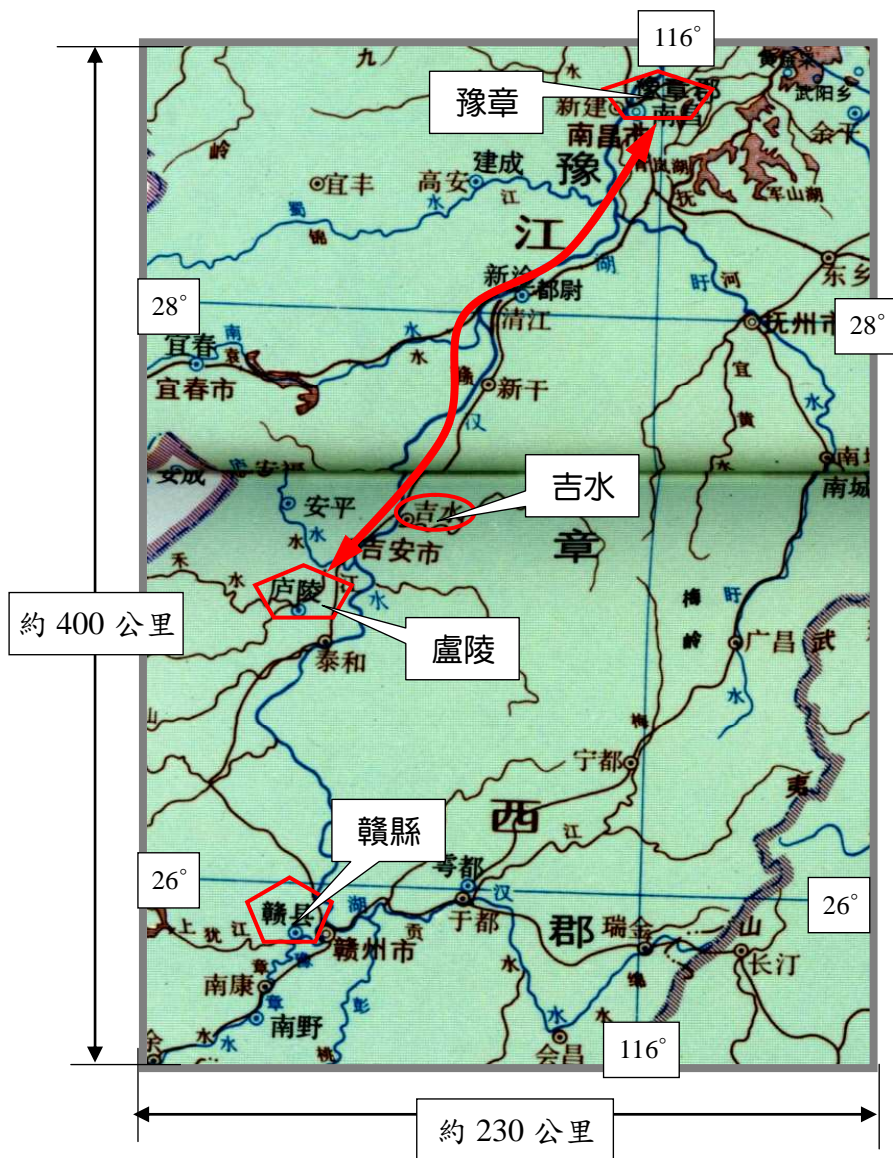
116°
豫章
九
水
豫章郡
南昌
新建
南昌市
武阳乡
岭
宜丰
高安
建成
豫
金干
江
军山湖
蜀
水
江
湖
抚
锦
新淦
都尉
旴
河
东乡
28°
28°
宜春
南
水
清江
抚州市
宜春市
水
赣
新干
宜
黄
水
汉
南城
安成
安福
南城
吉水
安平
吉水
水
章
吉安市
禾
水
庐陵
水
廬陵
梅
岭
广昌
武
泰和
水
梅
宁都
约 400 公里
赣縣
西
江
26°
雩都
汉
26°
上
犹
江
赣县
湖
于都
郡
瑞金
山
章
贡
赣州市
水
绵
长汀
南康
章
彭
水
南野
水
会昌
116°
约 230 公里